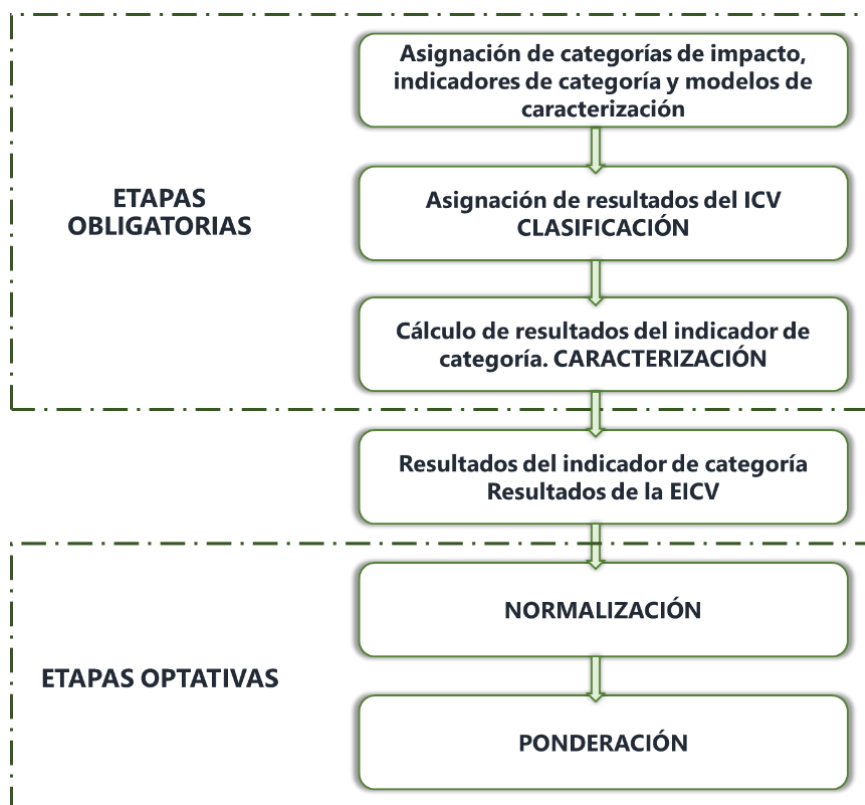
ETAPAS OBLIGATORIAS

Asignación de categorías de impacto, indicadores de categoría y modelos de caracterización

Asignación de resultados del ICV
CLASIFICACIÓN

Cálculo de resultados del indicador de categoría. CARACTERIZACIÓN

Resultados del indicador de categoría
Resultados de la EICV

ETAPAS OPTATIVAS

NORMALIZACIÓN

PONDERACIÓN